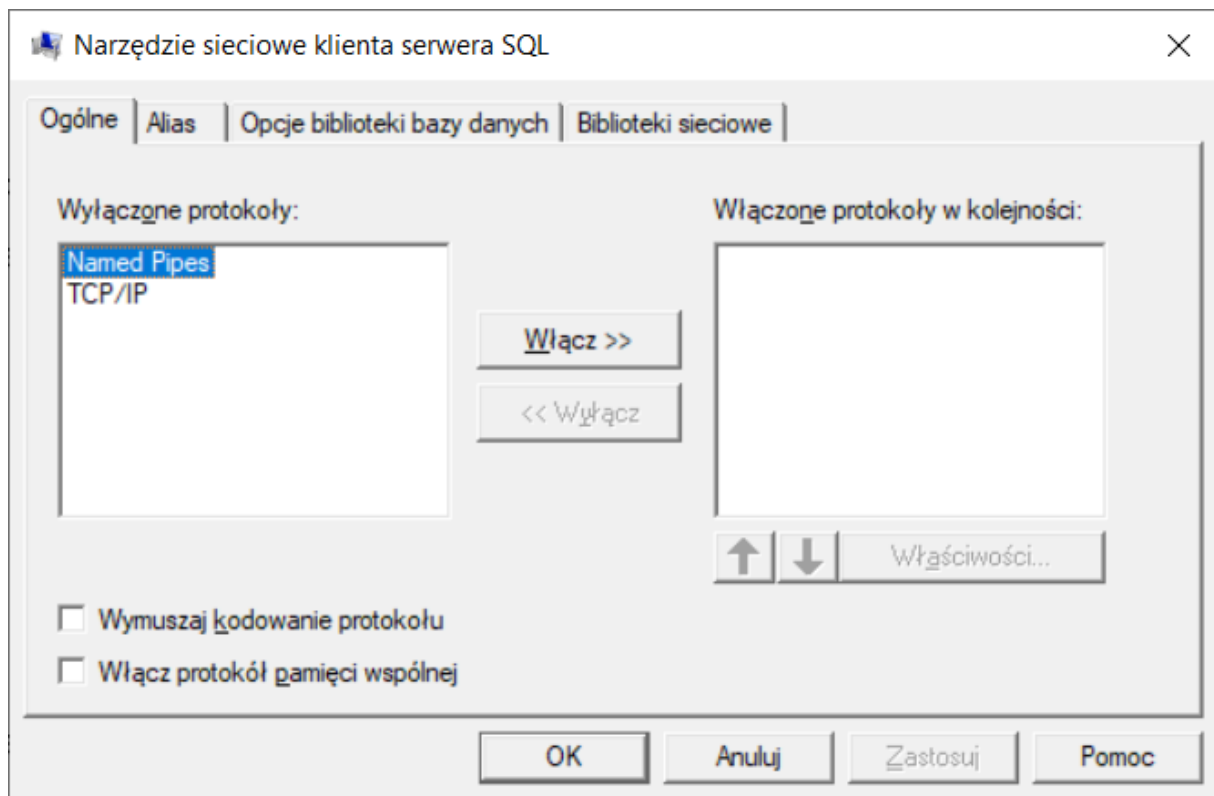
Narzędzie sieciowe klienta serwera SQL

Ogólne | Alias | Opcje biblioteki bazy danych | Biblioteki sieciowe

Wyłączone protokoły:
Named Pipes
TCP/IP

Włącz >>
<< Wyłącz

Włączone protokoły w kolejności:

Właściwości...

Wymuszaj kodowanie protokołu
Włącz protokół pamięci wspólnej

OK
Anuluj
Zastosuj
Pomoc